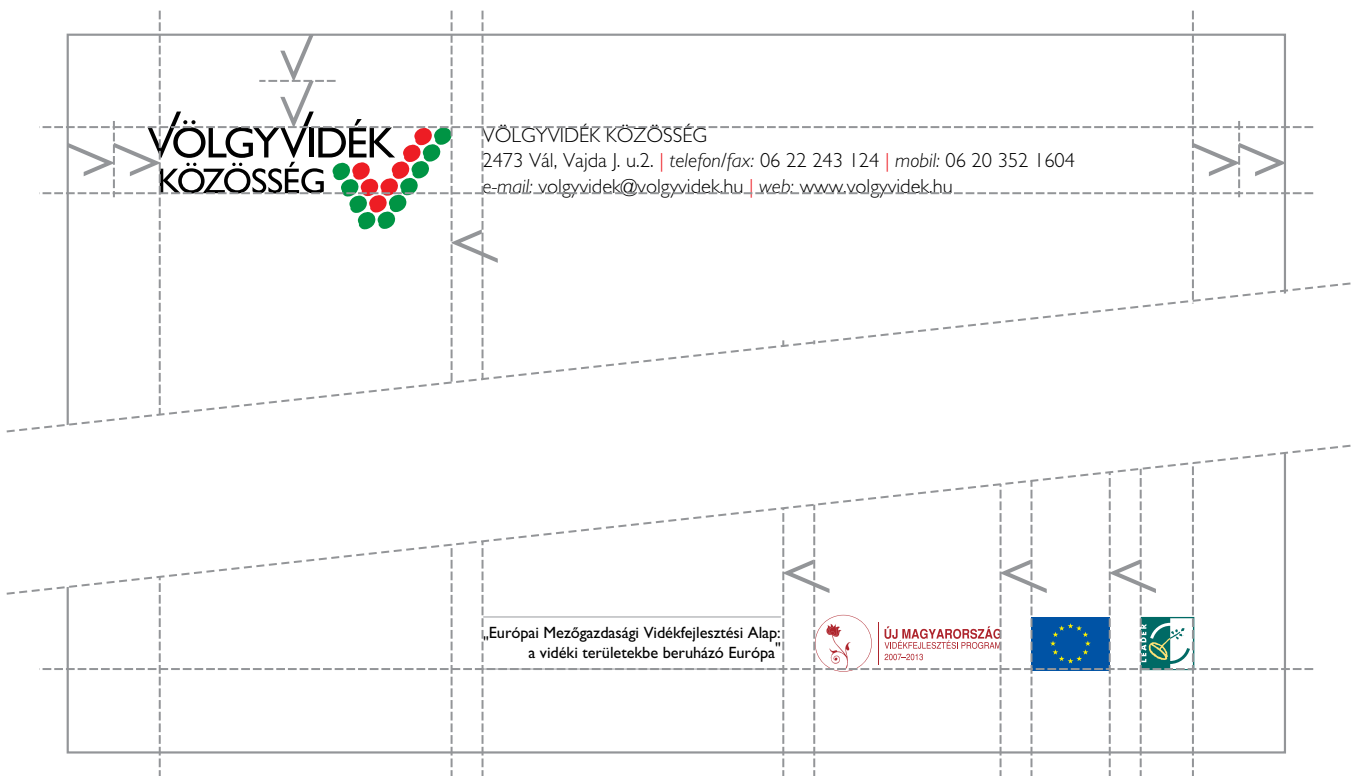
VÖLGYVIDÉK
KÖZÖSSÉG

VÖLGYVIDÉK KÖZÖSSÉG
2473 Vál, Vajda J. u.2. | *telefon/fax:* 06 22 243 124 | *mobil:* 06 20 352 1604
*e-mail:* volgyvidek@volgyvidek.hu | *web:* www.volgyvidek.hu

„Európai Mezőgazdasági Vidékfejlesztési Alap:
a vidéki területekbe beruházó Európa"

ÚJ MAGYARORSZÁG
VIDÉKFEJLESZTÉSI PROGRAM
2007–2013

LEADER